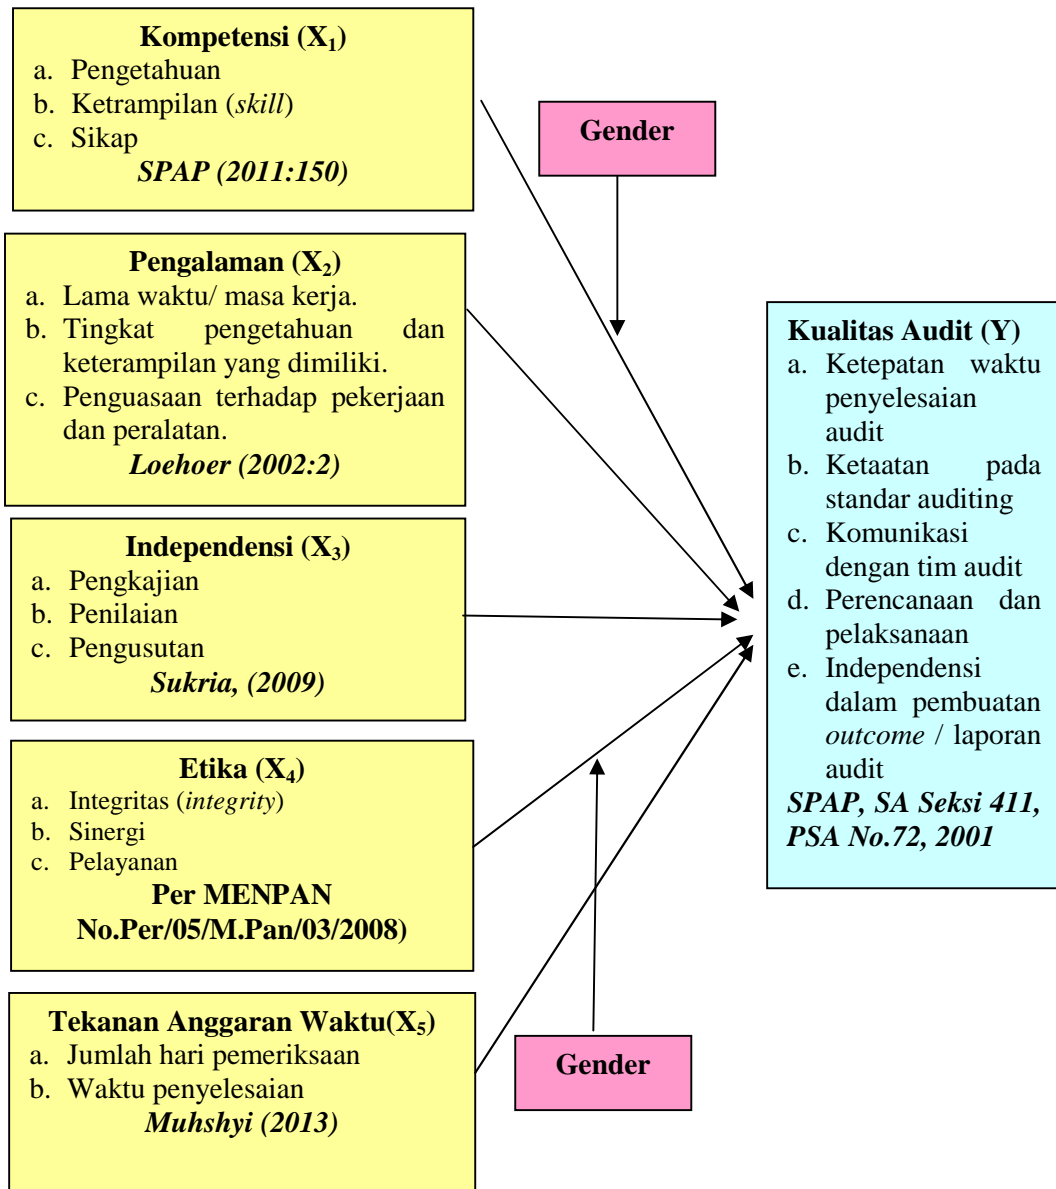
Kompetensi ($X_1$)
a. Pengetahuan
b. Ketrampilan (*skill*)
c. Sikap
*SPAP (2011:150)*

Gender

Pengalaman ($X_2$)
a. Lama waktu/ masa kerja.
b. Tingkat pengetahuan dan keterampilan yang dimiliki.
c. Penguasaan terhadap pekerjaan dan peralatan.
*Loehoer (2002:2)*

Kualitas Audit (Y)
a. Ketepatan waktu penyelesaian audit
b. Ketaatan pada standar auditing
c. Komunikasi dengan tim audit
d. Perencanaan dan pelaksanaan
e. Independensi dalam pembuatan *outcome* / laporan audit
*SPAP, SA Seksi 411, PSA No.72, 2001*

Independensi ($X_3$)
a. Pengkajian
b. Penilaian
c. Pengusutan
*Sukria, (2009)*

Etika ($X_4$)
a. Integritas (*integrity*)
b. Sinergi
c. Pelayanan
Per MENPAN No.Per/05/M.Pan/03/2008)

Tekanan Anggaran Waktu($X_5$)
a. Jumlah hari pemeriksaan
b. Waktu penyelesaian
*Muhshyi (2013)*

Gender